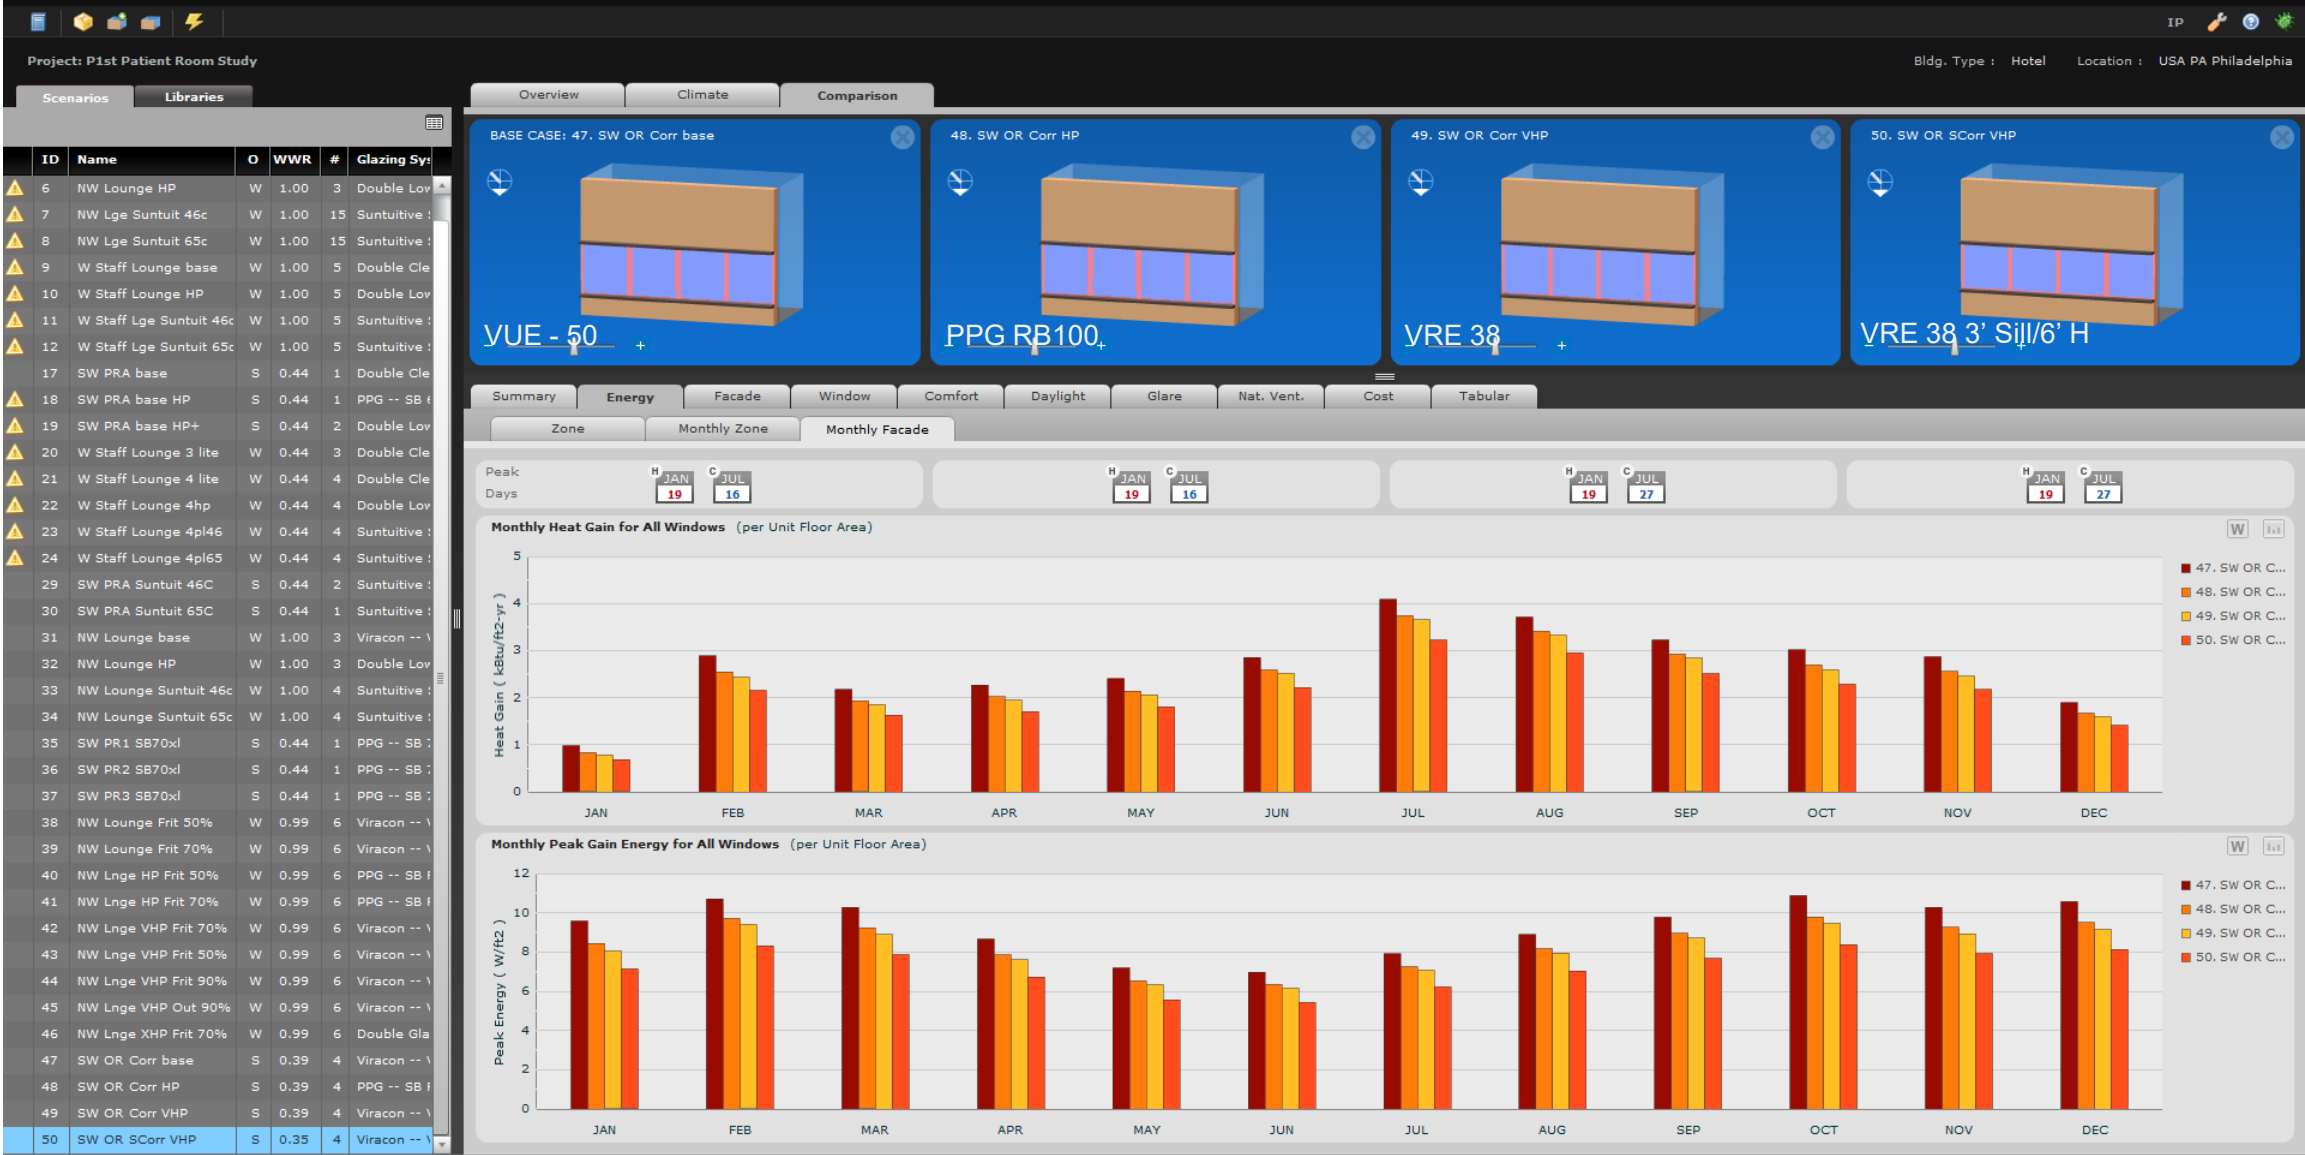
IP

Project: P1st Patient Room Study

Bldg. Type : Hotel Location : USA PA Philadelphia

Scenarios Libraries

| ID | Name | O | WWR | # | Glazing Sys |
|---|---|---|---|---|---|
| 6 | NW Lounge HP | W | 1.00 | 3 | Double Lov |
| 7 | NW Lge Suntuit 46c | W | 1.00 | 15 | Suntuitive : |
| 8 | NW Lge Suntuit 65c | W | 1.00 | 15 | Suntuitive : |
| 9 | W Staff Lounge base | W | 1.00 | 5 | Double Cle |
| 10 | W Staff Lounge HP | W | 1.00 | 5 | Double Lov |
| 11 | W Staff Lge Suntuit 46c | W | 1.00 | 5 | Suntuitive : |
| 12 | W Staff Lge Suntuit 65c | W | 1.00 | 5 | Suntuitive : |
| 17 | SW PRA base | S | 0.44 | 1 | Double Cle |
| 18 | SW PRA base HP | S | 0.44 | 1 | PPG -- SB ( |
| 19 | SW PRA base HP+ | S | 0.44 | 2 | Double Lov |
| 20 | W Staff Lounge 3 lite | W | 0.44 | 3 | Double Cle |
| 21 | W Staff Lounge 4 lite | W | 0.44 | 4 | Double Cle |
| 22 | W Staff Lounge 4hp | W | 0.44 | 4 | Double Lov |
| 23 | W Staff Lounge 4pl46 | W | 0.44 | 4 | Suntuitive : |
| 24 | W Staff Lounge 4pl65 | W | 0.44 | 4 | Suntuitive : |
| 29 | SW PRA Suntuit 46C | S | 0.44 | 2 | Suntuitive : |
| 30 | SW PRA Suntuit 65C | S | 0.44 | 1 | Suntuitive : |
| 31 | NW Lounge base | W | 1.00 | 3 | Viracon -- \ |
| 32 | NW Lounge HP | W | 1.00 | 3 | Double Lov |
| 33 | NW Lounge Suntuit 46c | W | 1.00 | 4 | Suntuitive : |
| 34 | NW Lounge Suntuit 65c | W | 1.00 | 4 | Suntuitive : |
| 35 | SW PR1 SB70xl | S | 0.44 | 1 | PPG -- SB 7 |
| 36 | SW PR2 SB70xl | S | 0.44 | 1 | PPG -- SB 7 |
| 37 | SW PR3 SB70xl | S | 0.44 | 1 | PPG -- SB 7 |
| 38 | NW Lounge Frit 50% | W | 0.99 | 6 | Viracon -- \ |
| 39 | NW Lounge Frit 70% | W | 0.99 | 6 | Viracon -- \ |
| 40 | NW Lnge HP Frit 50% | W | 0.99 | 6 | PPG -- SB I |
| 41 | NW Lnge HP Frit 70% | W | 0.99 | 6 | PPG -- SB I |
| 42 | NW Lnge VHP Frit 70% | W | 0.99 | 6 | Viracon -- \ |
| 43 | NW Lnge VHP Frit 50% | W | 0.99 | 6 | Viracon -- \ |
| 44 | NW Lnge VHP Frit 90% | W | 0.99 | 6 | Viracon -- \ |
| 45 | NW Lnge VHP Out 90% | W | 0.99 | 6 | Viracon -- \ |
| 46 | NW Lnge XHP Frit 70% | W | 0.99 | 6 | Double Gla |
| 47 | SW OR Corr base | S | 0.39 | 4 | Viracon -- \ |
| 48 | SW OR Corr HP | S | 0.39 | 4 | PPG -- SB I |
| 49 | SW OR Corr VHP | S | 0.39 | 4 | Viracon -- \ |
| 50 | SW OR SCorr VHP | S | 0.35 | 4 | Viracon -- \ |

Overview Climate Comparison

BASE CASE: 47. SW OR Corr base
VUE - 50

48. SW OR Corr HP
PPG RB100

49. SW OR Corr VHP
VRE 38

50. SW OR SCorr VHP
VRE 38 3' Sill/6' H

Summary Energy Facade Window Comfort Daylight Glare Nat. Vent. Cost Tabular

Zone Monthly Zone Monthly Facade

Peak Days H JAN 19 C JUL 16 | H JAN 19 C JUL 16 | H JAN 19 C JUL 27 | H JAN 19 C JUL 27

Monthly Heat Gain for All Windows (per Unit Floor Area)

Heat Gain ( kBtu/ft2-yr )
5 4 3 2 1 0
JAN FEB MAR APR MAY JUN JUL AUG SEP OCT NOV DEC

47. SW OR C...
48. SW OR C...
49. SW OR C...
50. SW OR C...

Monthly Peak Gain Energy for All Windows (per Unit Floor Area)

Peak Energy ( W/ft2 )
12 10 8 6 4 2 0
JAN FEB MAR APR MAY JUN JUL AUG SEP OCT NOV DEC

47. SW OR C...
48. SW OR C...
49. SW OR C...
50. SW OR C...